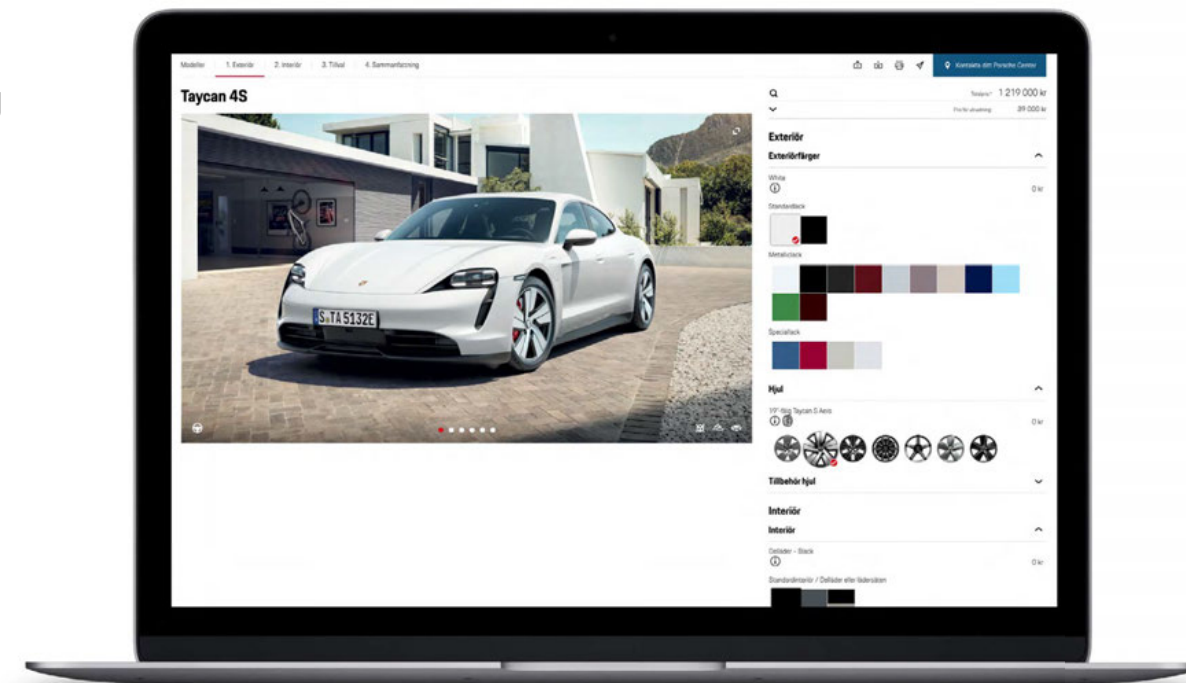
Modeller 1. Exteriör 2. Interiör 3. Tillval 4. Sammanfattning

Kontakta ditt Porsche Center

Taycan 4S

S TA 5132E

Totalpris 1 219 000 kr
Pris för utrustning 39 000 kr

Exteriör

Exteriörfärger

White
0 kr

Standardlack

Metalliclack

Speciallack

Hjul

19"-fälg Taycan S Aero
0 kr

Tillbehör hjul

Interiör

Interiör

Delläder - Black
0 kr

Standardinteriör / Delläder eller läderskinn